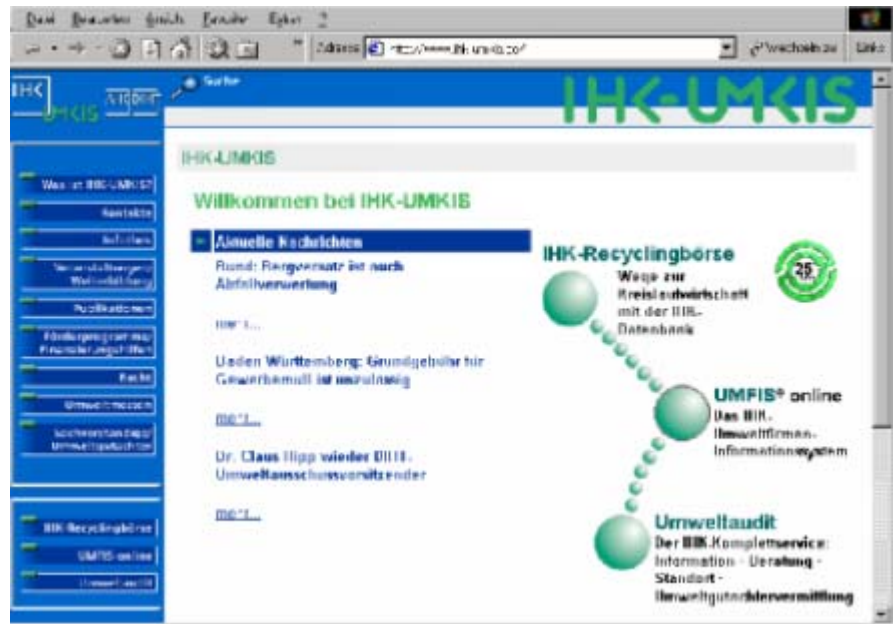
Datei Bearbeiten Ansicht Favoriten Extras ?

Adresse http://www.ihk-umkis.de/ Wechseln zu Links

IHK UMKIS

Suche

IHK-UMKIS

IHK-UMKIS

Willkommen bei IHK-UMKIS

Was ist IHK-UMKIS?

Kontakte

Aktuelles

Veranstaltungen/ Weiterbildung

Publikationen

Förderprogramme/ Finanzierungshilfen

Recht

Umweltmessen

Sachverständige/ Umweltgutachter

IHK-Recyclingbörse

UMFIS online

Umweltaudit

Aktuelle Nachrichten

Bund: Bergversatz ist auch Abfallverwertung

mehr...

Baden Württemberg: Grundgebühr für Gewerbemüll ist unzulässig

mehr...

Dr. Claus Hipp wieder DIHT-Umweltausschussvorsitzender

mehr...

IHK-Recyclingbörse
Wege zur Kreislaufwirtschaft mit der IHK-Datenbank

25

UMFIS® online
Das IHK-Umweltfirmen-Informationssystem

Umweltaudit
Der IHK-Komplettservice: Information - Beratung - Standort - Umweltgutachtervermittlung